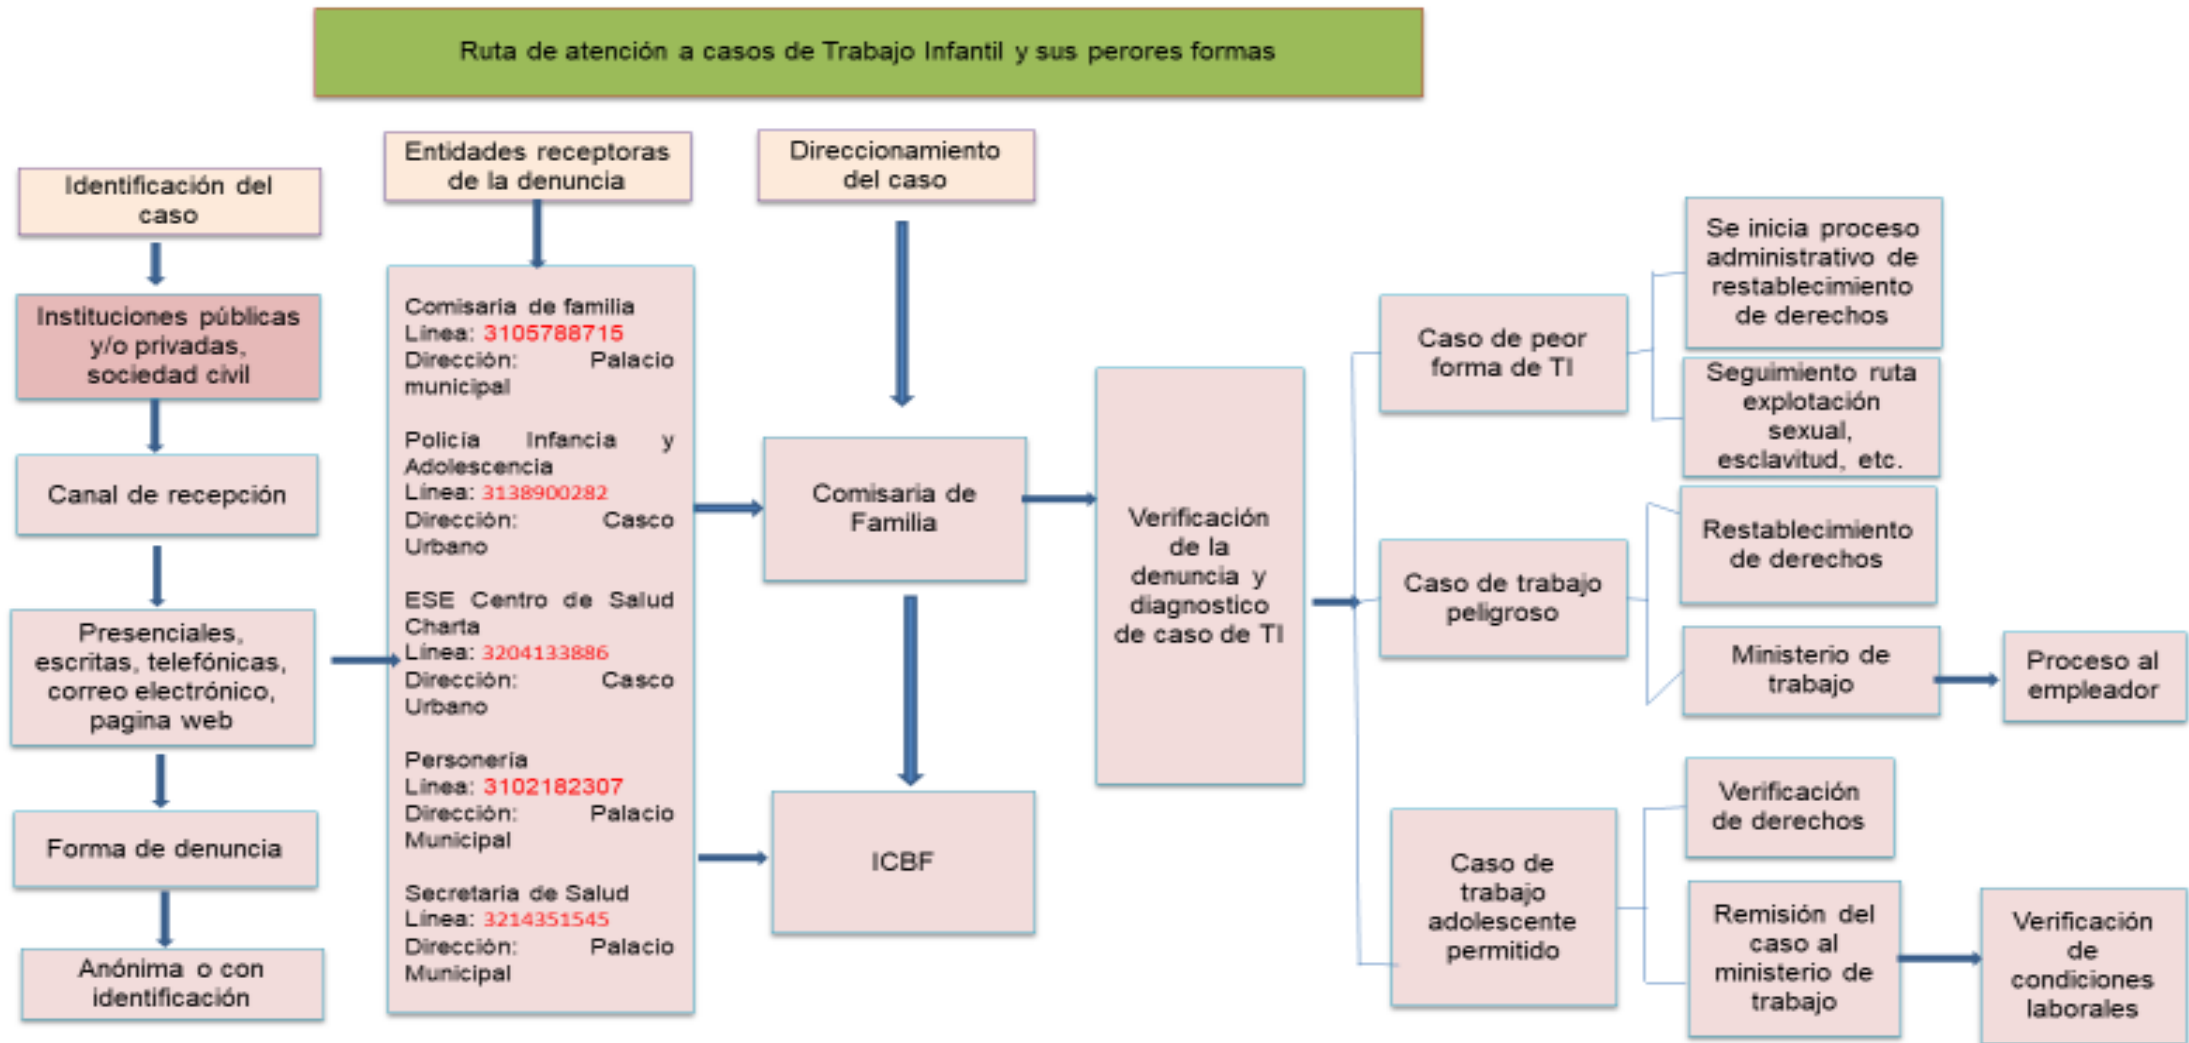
Ruta de atención a casos de Trabajo Infantil y sus perores formas

Identificación del caso

Instituciones públicas y/o privadas, sociedad civil

Canal de recepción

Presenciales, escritas, telefónicas, correo electrónico, pagina web

Forma de denuncia

Anónima o con identificación

Entidades receptoras de la denuncia

Comisaria de familia
Línea: 3105788715
Dirección: Palacio municipal

Policía Infancia y Adolescencia
Línea: 3138900282
Dirección: Casco Urbano

ESE Centro de Salud Charta
Línea: 3204133886
Dirección: Casco Urbano

Personería
Línea: 3102182307
Dirección: Palacio Municipal

Secretaria de Salud
Línea: 3214351545
Dirección: Palacio Municipal

Direccionamiento del caso

Comisaria de Familia

ICBF

Verificación de la denuncia y diagnostico de caso de TI

Caso de peor forma de TI

Se inicia proceso administrativo de restablecimiento de derechos

Seguimiento ruta explotación sexual, esclavitud, etc.

Caso de trabajo peligroso

Restablecimiento de derechos

Ministerio de trabajo

Proceso al empleador

Caso de trabajo adolescente permitido

Verificación de derechos

Remisión del caso al ministerio de trabajo

Verificación de condiciones laborales